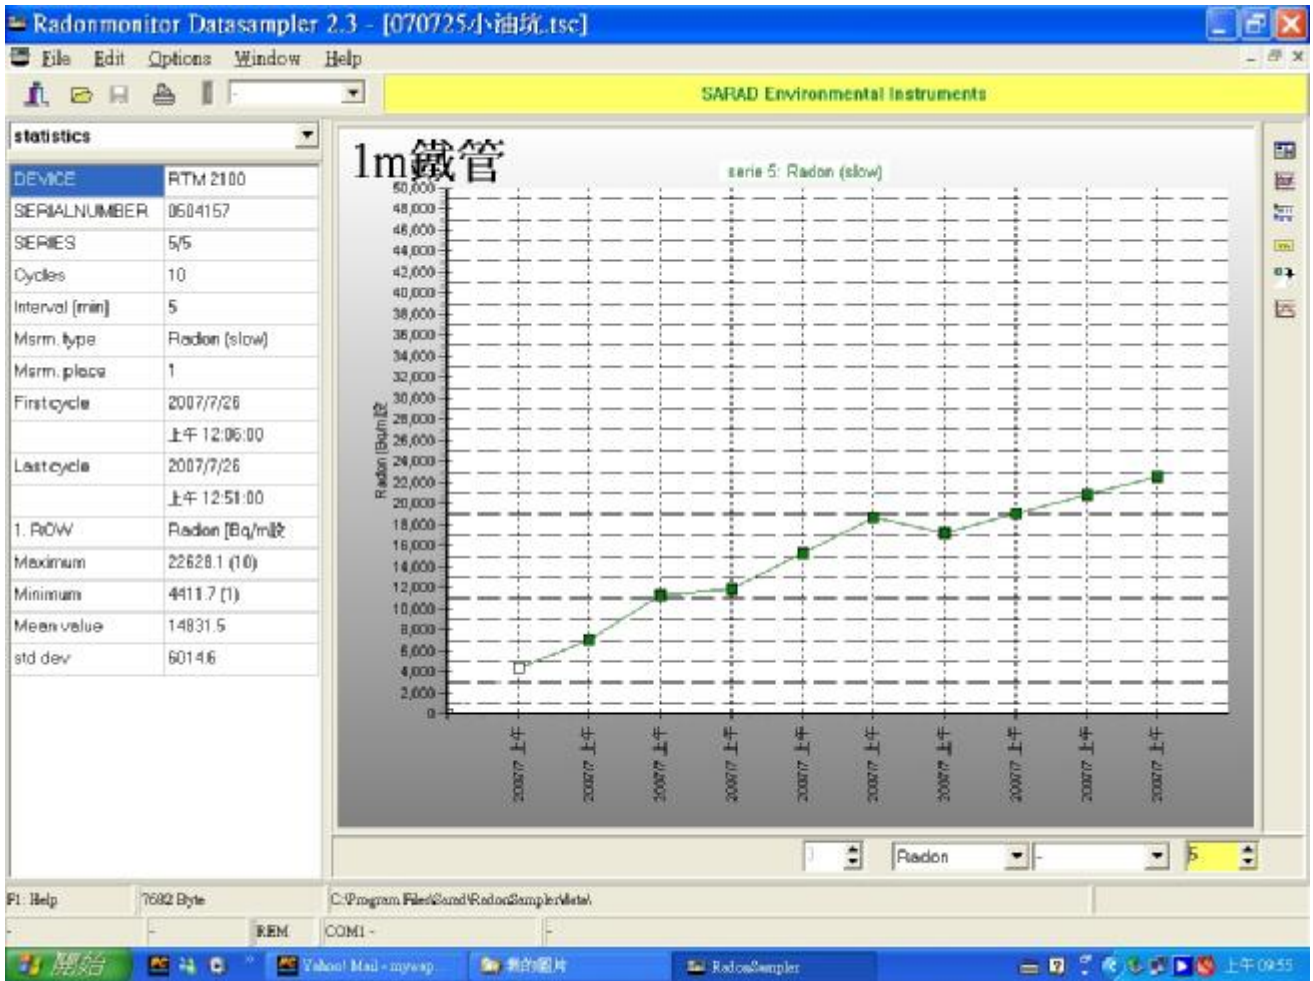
Radonmonitor Datasampler 2.3 - [070725小油坑.tsc]

File Edit Options Window Help

SARAD Environmental Instruments

statistics

| DEVICE | RTM 2100 |
|---|---|
| SERIALNUMBER | 0604157 |
| SERIES | 5/5 |
| Cycles | 10 |
| Interval [min] | 5 |
| Msrm. type | Radon (slow) |
| Msrm. place | 1 |
| First cycle | 2007/7/26 |
|  | 上午 12:06:00 |
| Last cycle | 2007/7/26 |
|  | 上午 12:51:00 |
| 1. ROW | Radon [Bq/m設 |
| Maximum | 22628.1 (10) |
| Minimum | 4411.7 (1) |
| Mean value | 14831.5 |
| std dev | 6014.6 |

1m鐵管

serie 5: Radon (slow)

Radon [Bq/m設

50,000
48,000
46,000
44,000
42,000
40,000
38,000
36,000
34,000
32,000
30,000
28,000
26,000
24,000
22,000
20,000
18,000
16,000
14,000
12,000
10,000
8,000
6,000
4,000
2,000
0

2007/7 上午
2007/7 上午
2007/7 上午
2007/7 上午
2007/7 上午
2007/7 上午
2007/7 上午
2007/7 上午
2007/7 上午
2007/7 上午

Radon

5

F1: Help | 7682 Byte | C:\Program Files\Sarad\RadonSampler\data\

REM | COM1 -

開始 | Yahoo! Mail - mywap... | 我的圖片 | RadonSampler | 上午 09:55